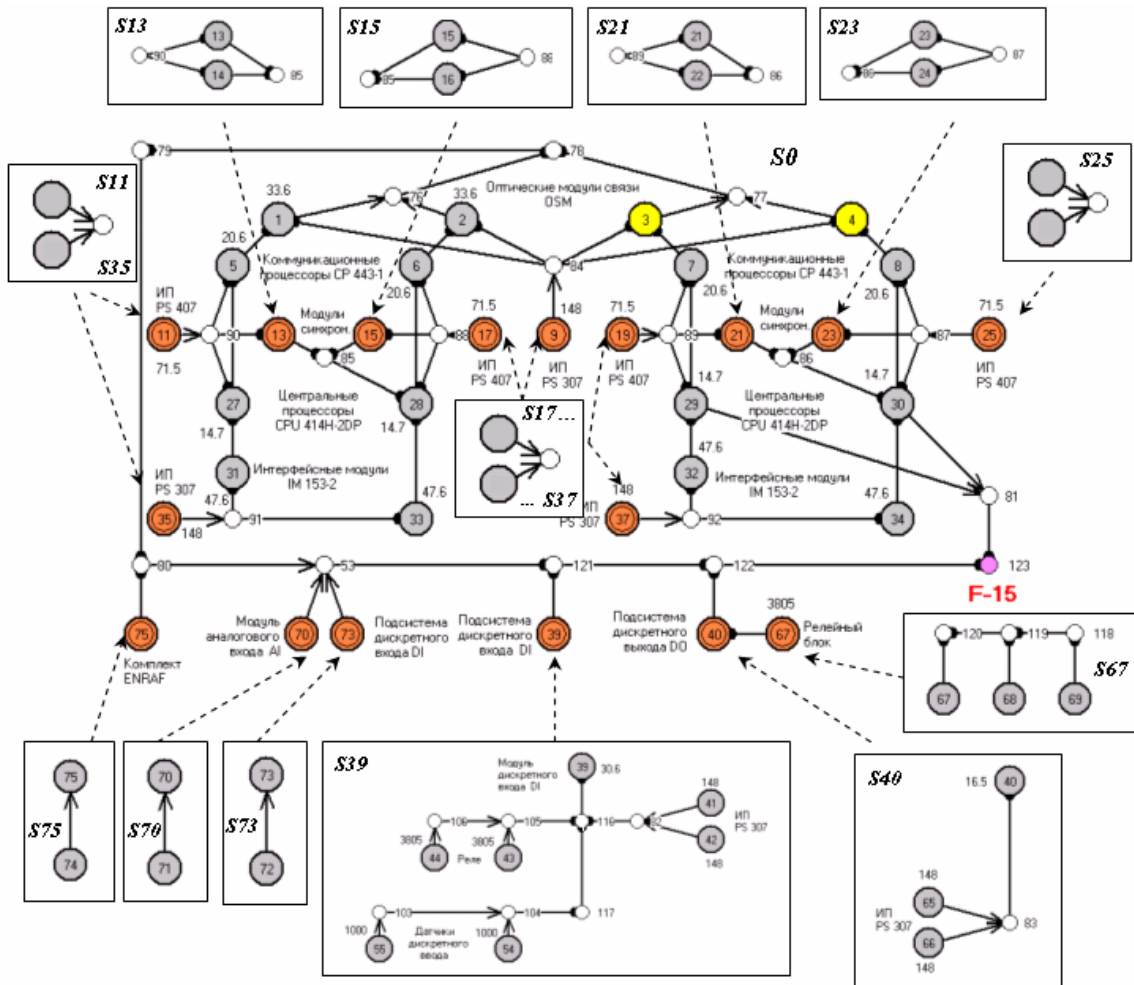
S13
13
90
14
85

S15
15
85
16
88

S21
21
89
22
86

S23
23
88
24
87

S0

S11
S35

S25

79
78
Оптические модули связи OSM
33.6
33.6
1
76
2
3
77
4
20.6
5
Коммуникационные процессоры CP 443-1
6
84
7
Коммуникационные процессоры CP 443-1
8
ИП PS 407
20.6
Модули синхрон.
71.5
148
71.5
20.6
Модули синхрон.
20.6
71.5
11
90
13
15
88
17
9
19
89
21
23
87
25
71.5
85
ИП PS 407
ИП PS 307
ИП PS 407
86
14.7
14.7
ИП PS 407
27
Центральные процессоры CPU 414H-2DP
28
29
Центральные процессоры CPU 414H-2DP
30
14.7
14.7
S17...
47.6
31
Интерфейсные модули IM 153-2
32
Интерфейсные модули IM 153-2
ИП PS 307
148
... S37
ИП PS 307
47.6
47.6
47.6
81
35
91
33
37
92
34
148
80
53
121
122
123
F-15
75
Модуль аналогового входа AI
70
73
Подсистема дискретного входа DI
Подсистема дискретного входа DI
39
Подсистема дискретного выхода DO
40
3805
67
Релейный блок
Комплект ENRAF

S67
120
119
118
67
68
69

S75
75
74

S70
70
71

S73
73
72

S39
Модуль дискретного входа DI
39
30.6
148
41
ИП PS 307
3805
106
105
116
82
42
3805
148
44
Реле
43
1000
103
104
117
55
Датчики дискретного входа
1000
54

S40
16.5
40
148
65
ИП PS 307
83
66
148